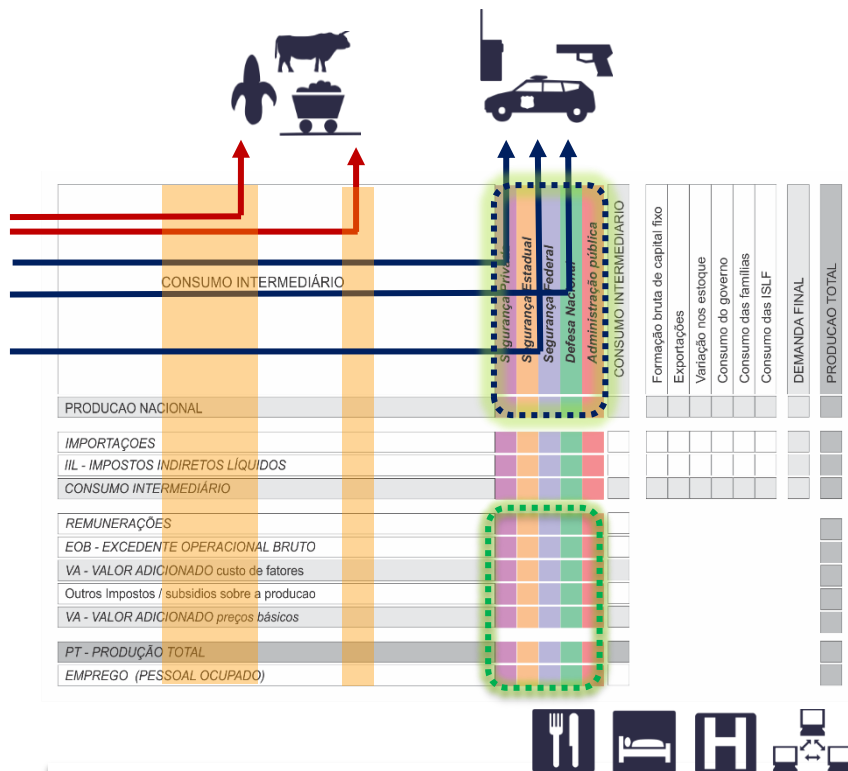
CONSUMO INTERMEDIÁRIO

Segurança Privada
Segurança Estadual
Segurança Federal
Defesa Nacional
Administração pública
CONSUMO INTERMEDIÁRIO

Formação bruta de capital fixo
Exportações
Variação nos estoque
Consumo do governo
Consumo das famílias
Consumo das ISLF
DEMANDA FINAL
PRODUCAO TOTAL

PRODUCAO NACIONAL

IMPORTAÇOES
IIL - IMPOSTOS INDIRETOS LÍQUIDOS
CONSUMO INTERMEDIÁRIO

REMUNERAÇÕES
EOB - EXCEDENTE OPERACIONAL BRUTO
VA - VALOR ADICIONADO custo de fatores
Outros Impostos / subsidios sobre a producao
VA - VALOR ADICIONADO preços básicos

PT - PRODUÇÃO TOTAL
EMPREGO (PESSOAL OCUPADO)